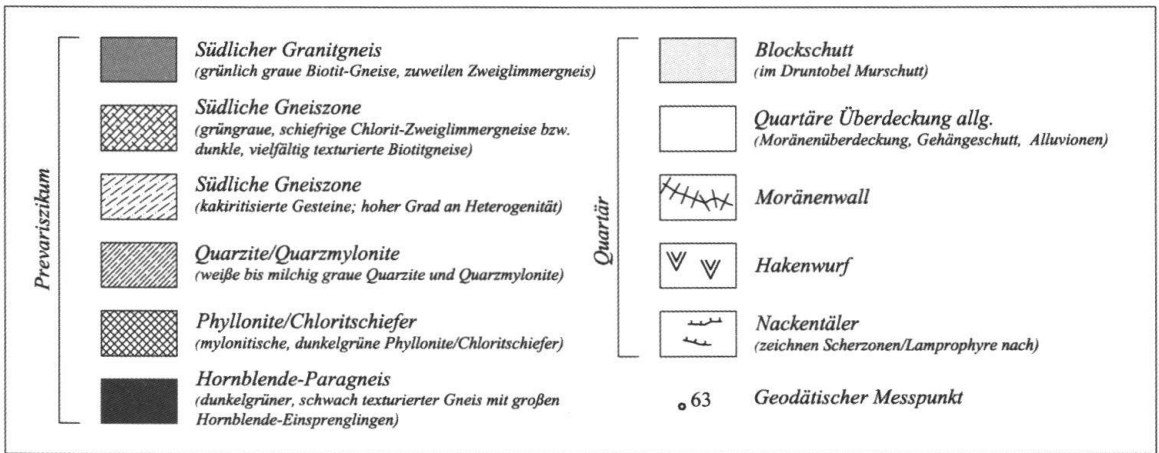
Prevariszikum

Südlicher Granitgneis
(grünlich graue Biotit-Gneise, zuweilen Zweiglimmergneis)

Südliche Gneiszone
(grüngraue, schiefrige Chlorit-Zweiglimmergneise bzw. dunkle, vielfältig texturierte Biotitgneise)

Südliche Gneiszone
(kakiritisierte Gesteine; hoher Grad an Heterogenität)

Quarzite/Quarzmylonite
(weiße bis milchig graue Quarzite und Quarzmylonite)

Phyllonite/Chloritschiefer
(mylonitische, dunkelgrüne Phyllonite/Chloritschiefer)

Hornblende-Paragneis
(dunkelgrüner, schwach texturierter Gneis mit großen Hornblende-Einsprenglingen)

Quartär

Blockschutt
(im Druntobel Murschutt)

Quartäre Überdeckung allg.
(Moränenüberdeckung, Gehängeschutt, Alluvionen)

Moränenwall

Hakenwurf

Nackentäler
(zeichnen Scherzonen/Lamprophyre nach)

63 Geodätischer Messpunkt